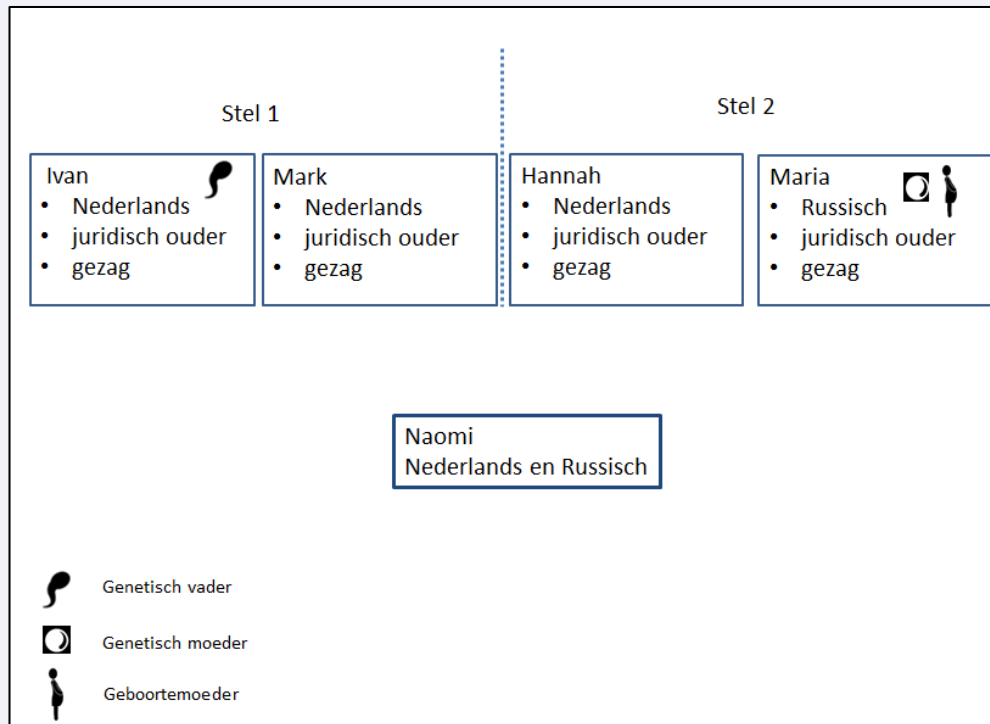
Stel 1

Stel 2

Ivan
- Nederlands
- juridisch ouder
- gezag

Mark
- Nederlands
- juridisch ouder
- gezag

Hannah
- Nederlands
- juridisch ouder
- gezag

Maria
- Russisch
- juridisch ouder
- gezag

Naomi
Nederlands en Russisch

Genetisch vader

Genetisch moeder

Geboortemoeder